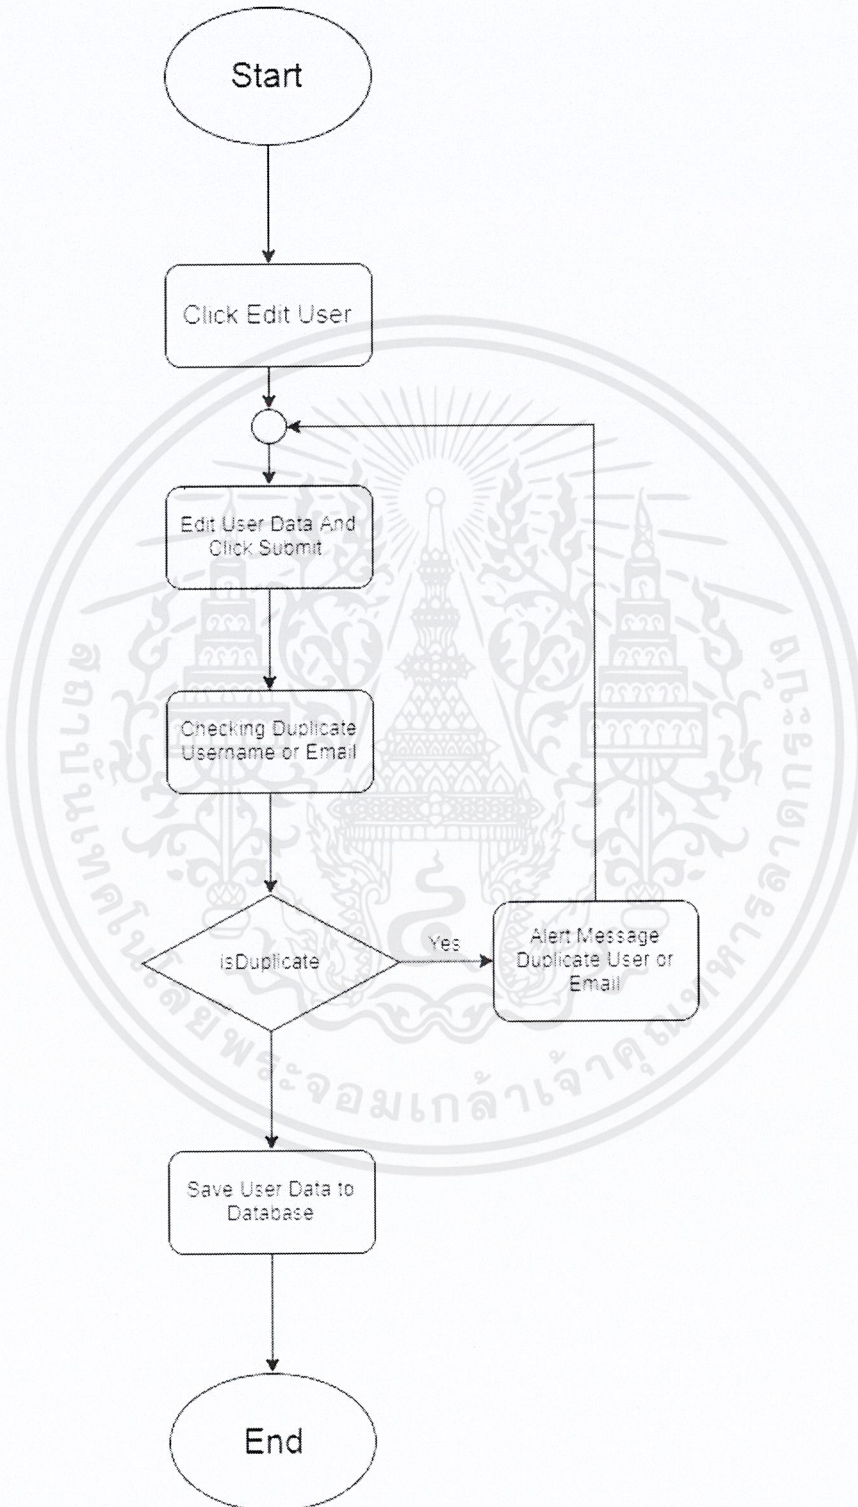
Start

Click Edit User

Edit User Data And Click Submit

Checking Duplicate Username or Email

isDuplicate

Yes

Alert Message Duplicate User or Email

Save User Data to Database

End

สถาบันเทคโนโลยีพระจอมเกล้าเจ้าคุณทหารลาดกระบัง